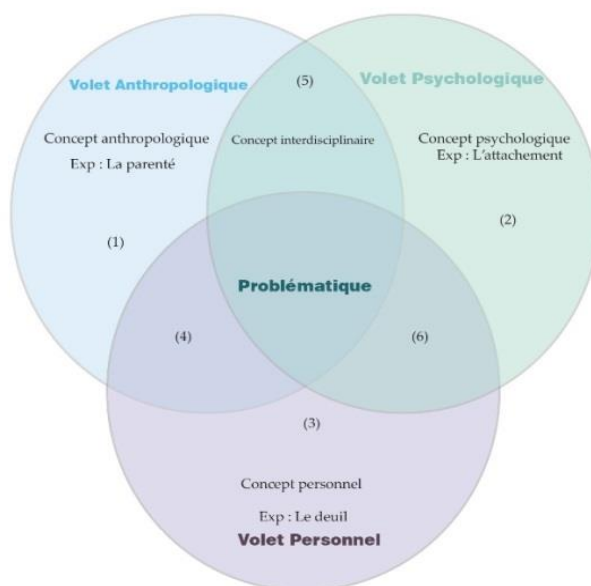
Volet Anthropologique

(5)

Volet Psychologique

Concept anthropologique
Exp : La parenté

Concept interdisciplinaire

Concept psychologique
Exp : L'attachement

(2)

(1)

Problématique

(4)

(6)

(3)

Concept personnel

Exp : Le deuil

Volet Personnel